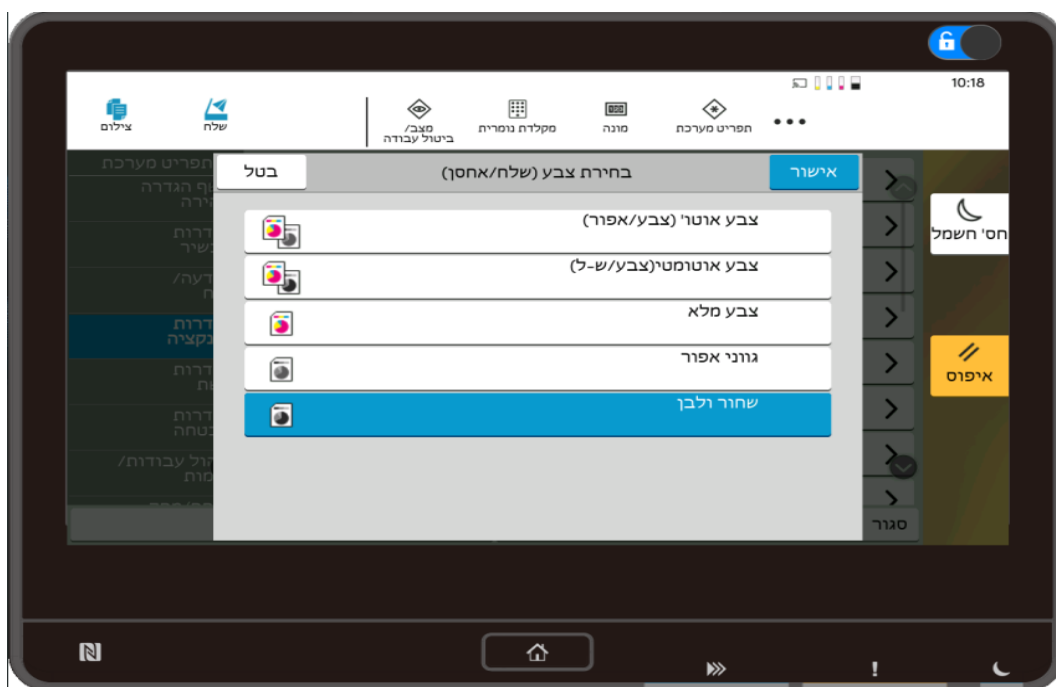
10:18

צילום
שלח
מצב/ ביטול עבודה
מקלדת נומרית
מונה
תפריט מערכת
•••

תפריט מערכת
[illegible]ף הגדרה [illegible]ירה
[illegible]דרות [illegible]שיר
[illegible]דעה/ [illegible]ח
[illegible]דרות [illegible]נקציה
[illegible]דרות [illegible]את
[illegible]דרות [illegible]בטחה
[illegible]הול עבודות/ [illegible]מות

בטל
בחירת צבע (שלח/אחסן)
אישור

צבע אוטו' (צבע/אפור)
צבע אוטומטי(צבע/ש-ל)
צבע מלא
גווני אפור
שחור ולבן

סגור

חס' חשמל
איפוס